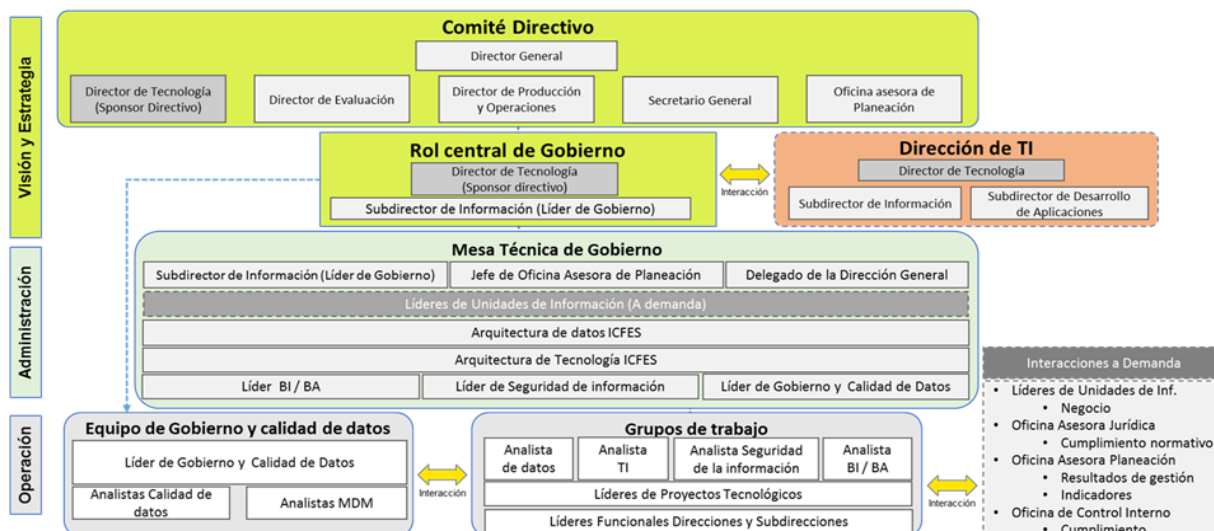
Visión y Estrategia

Comité Directivo

Director General

Director de Tecnología (Sponsor Directivo)

Director de Evaluación

Director de Producción y Operaciones

Secretario General

Oficina asesora de Planeación

Rol central de Gobierno

Director de Tecnología (Sponsor directivo)

Subdirector de Información (Líder de Gobierno)

Interacción

Dirección de TI

Director de Tecnología

Subdirector de Información

Subdirector de Desarrollo de Aplicaciones

Administración

Mesa Técnica de Gobierno

Subdirector de Información (Líder de Gobierno)

Jefe de Oficina Asesora de Planeación

Delegado de la Dirección General

Líderes de Unidades de Información (A demanda)

Arquitectura de datos ICFES

Arquitectura de Tecnología ICFES

Líder BI / BA

Líder de Seguridad de información

Líder de Gobierno y Calidad de Datos

Interacciones a Demanda

- Líderes de Unidades de Inf.
  - Negocio
- Oficina Asesora Jurídica
  - Cumplimiento normativo
- Oficina Asesora Planeación
  - Resultados de gestión
  - Indicadores
- Oficina de Control Interno
  - Cumplimiento

Operación

Equipo de Gobierno y calidad de datos

Líder de Gobierno y Calidad de Datos

Analistas Calidad de datos

Analistas MDM

Interacción

Grupos de trabajo

Analista de datos

Analista TI

Analista Seguridad de la información

Analista BI / BA

Líderes de Proyectos Tecnológicos

Líderes Funcionales Direcciones y Subdirecciones

Interacción